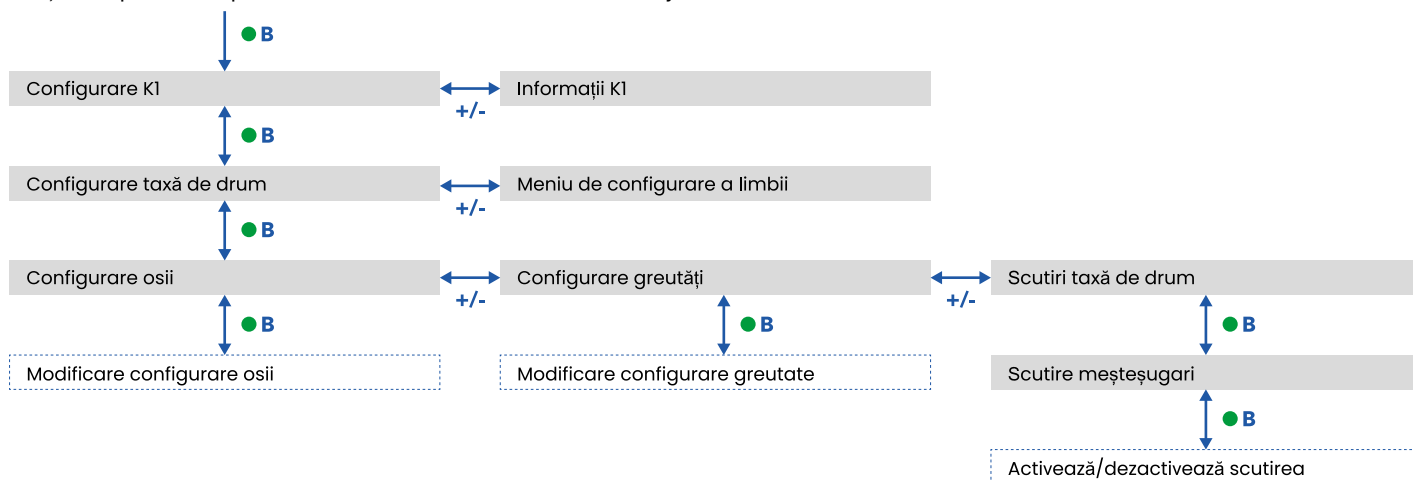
B

Configurare K1

+/-

Informații K1

B

Configurare taxă de drum

+/-

Meniu de configurare a limbii

B

Configurare osii

+/-

Configurare greutăți

+/-

Scutiri taxă de drum

B

Modificare configurare osii

B

Modificare configurare greutate

B

Scutire meșteșugari

B

Activează/dezactivează scutirea